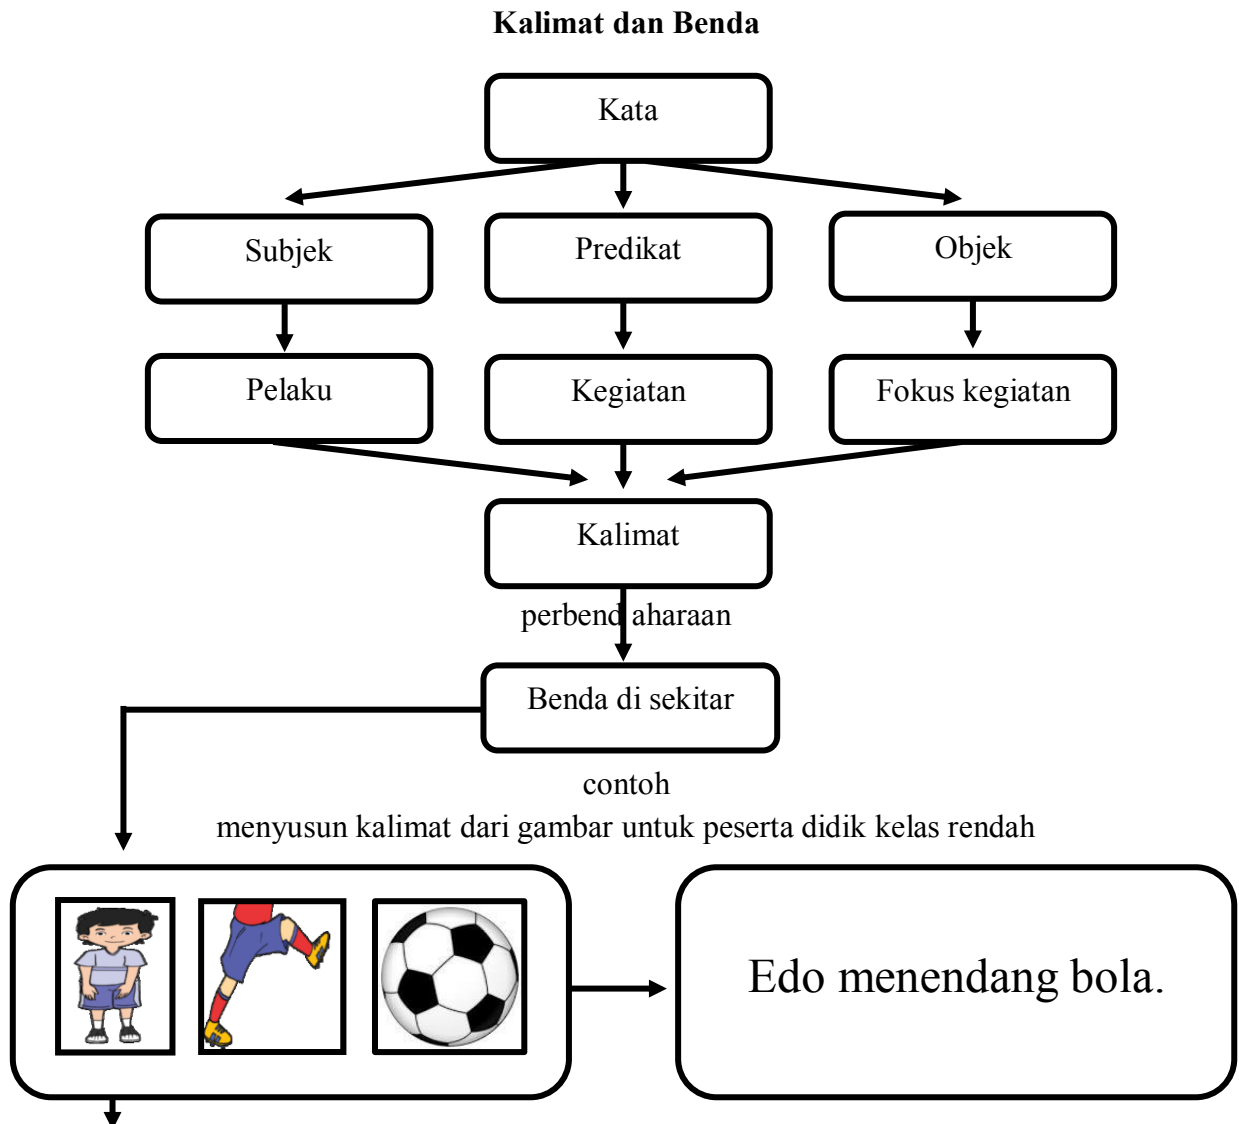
Kalimat dan Benda

Kata

Subjek

Predikat

Objek

Pelaku

Kegiatan

Fokus kegiatan

Kalimat

perbendaharaan

Benda di sekitar

contoh

menyusun kalimat dari gambar untuk peserta didik kelas rendah

Edo menendang bola.